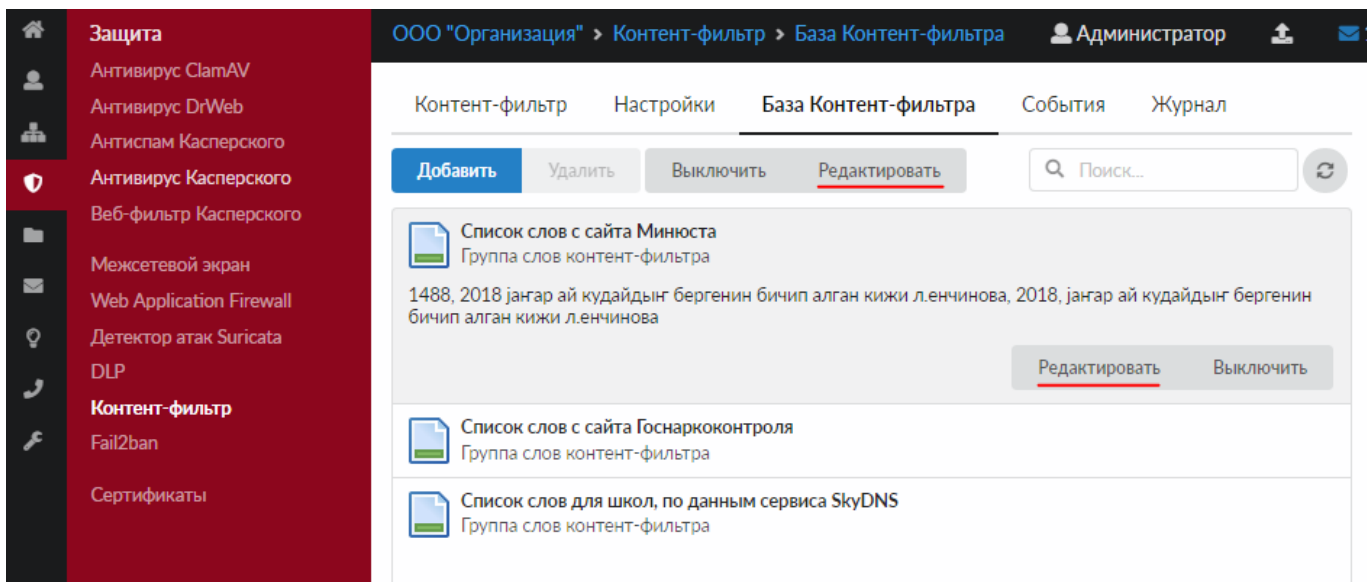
Защита
Антивирус ClamAV
Антивирус DrWeb
Антиспам Касперского
Антивирус Касперского
Веб-фильтр Касперского

Межсетевой экран
Web Application Firewall
Детектор атак Suricata
DLP
Контент-фильтр
Fail2ban

Сертификаты

ООО "Организация" > Контент-фильтр > База Контент-фильтра
Администратор

Контент-фильтр
Настройки
База Контент-фильтра
События
Журнал

Добавить
Удалить
Выключить
Редактировать
Поиск...

Список слов с сайта Минюста
Группа слов контент-фильтра
1488, 2018 јаҥар ай кудайдыҥ бергенин бичип алган кижи л.енчинова, 2018, јаҥар ай кудайдыҥ бергенин бичип алган кижи л.енчинова
Редактировать
Выключить

Список слов с сайта Госнаркоконтроля
Группа слов контент-фильтра

Список слов для школ, по данным сервиса SkyDNS
Группа слов контент-фильтра